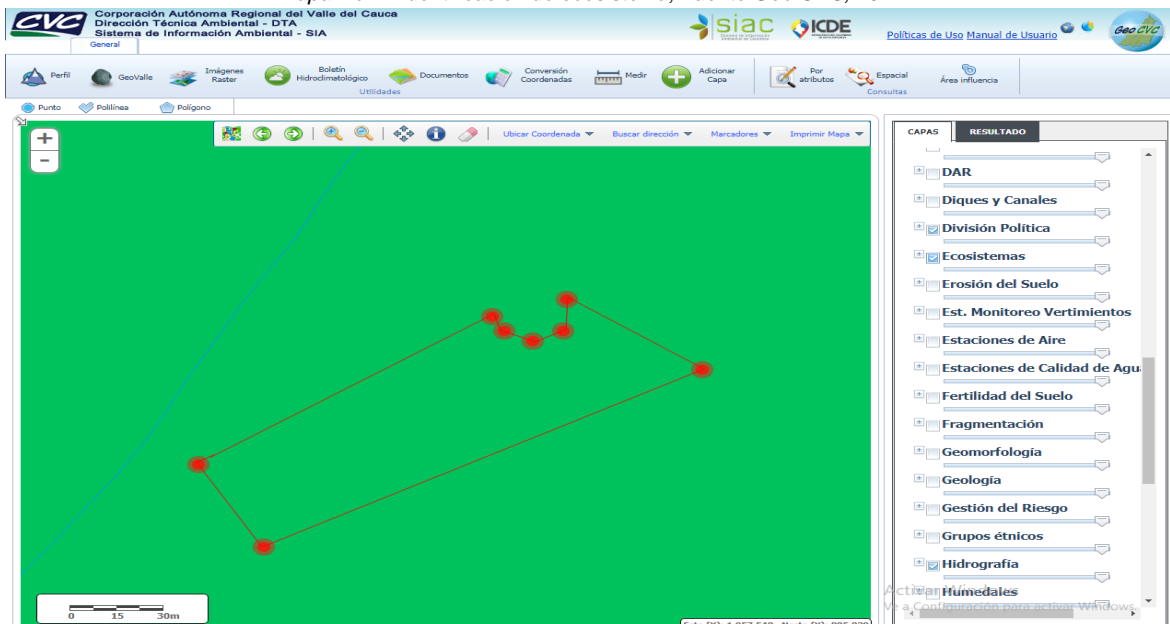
Corporación Autónoma Regional del Valle del Cauca
Dirección Técnica Ambiental - DTA
Sistema de Información Ambiental - SIA

General

siac
ICDE

Políticas de Uso Manual de Usuario

GeoCVC

Perfil GeoValle Imágenes Raster Boletín Hidroclimatológico Documentos Conversión Coordenadas Medir Adicionar Capa
Utilidades
Por atributos Espacial Área influencia
Consultas

Punto Polilínea Polígono

Ubicar Coordenada Buscar dirección Marcadores Imprimir Mapa

0 15 30m

CAPAS RESULTADO

DAR
Diques y Canales
División Política
Ecosistemas
Erosión del Suelo
Est. Monitoreo Vertimientos
Estaciones de Aire
Estaciones de Calidad de Agu
Fertilidad del Suelo
Fragmentación
Geomorfología
Geología
Gestión del Riesgo
Grupos étnicos
Hidrografía
Humedales

Activar Windows
Ve a Configuración para activar Windows.